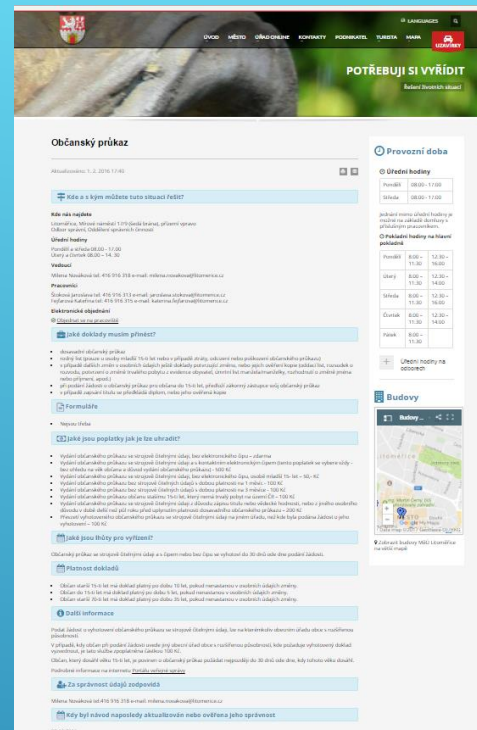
LANGUAGES

ÚVOD MĚSTO ÚŘAD ONLINE KONTAKTY PODNIKATEL TURISTA MAPA

POTŘEBUJI SI VYŘÍDIT
Řešení životních situací

Občanský průkaz

Aktualizováno: 1. 2. 2016 17:40

Kde a s kým můžete tuto situaci řešit?

Kde nás najdete
Litoměřice, Mírové náměstí 15/7 (bílá budova), přízemí vpravo
Odbor správní, Oddělení správních činností

Úřední hodiny
Pondělí a středa 08.00 – 17.00
Úterý a čtvrtek 08.00 – 14.30

Vedoucí
Milena Nosálková tel: 416 916 318 e-mail: milena.nosalkova@litomerice.cz

Pracovníci:
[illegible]
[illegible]

Elektronické objednání
Objednat se na pracoviště

Jaké doklady musím přinést?

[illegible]

Formuláře

Nejsou třeba

Jaké jsou poplatky jak je lze uhradit?

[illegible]

Jaké jsou lhůty pro vyřízení?

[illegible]

Platnost dokladů

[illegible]

Další informace

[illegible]

Za správnost údajů zodpovídá

Milena Nosálková tel: 416 916 318 e-mail: milena.nosalkova@litomerice.cz

Kdy byl návod naposledy aktualizován nebo ověřena jeho správnost

Provozní doba

Úřední hodiny

| Pondělí | 08:00 - 17:00 |
|---|---|
| Středa | 08:00 - 17:00 |

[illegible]

Pokladní hodiny na hlavní pokladně

| Pondělí | 8:00 – 11:30 | 12:30 – 16:00 |
|---|---|---|
| Úterý | 8:00 – 11:30 | 12:30 – 14:00 |
| Středa | 8:00 – 11:30 | 12:30 – 16:00 |
| Čtvrtek | 8:00 – 11:30 | 12:30 – 14:00 |
| Pátek | 8:00 – 11:30 | |

Úřední hodiny na odborech

Budovy

Budovy ...

Zobrazit budovy Městí Litoměřice na větší mapě